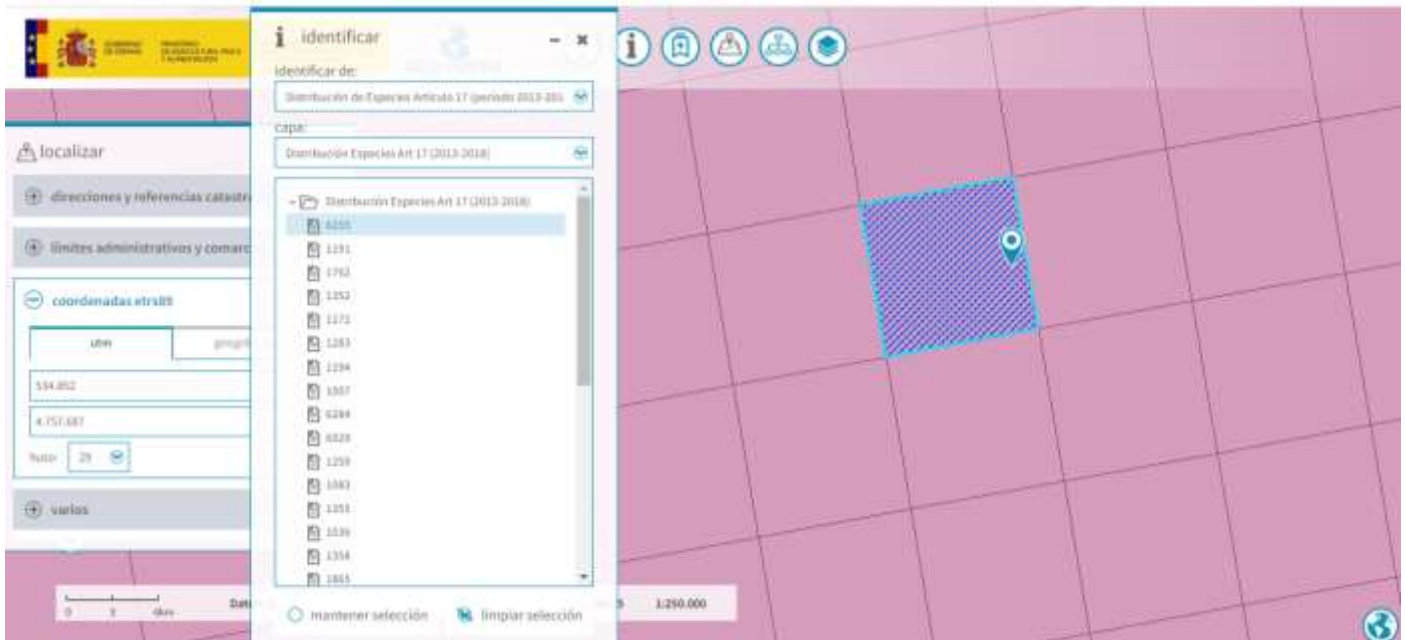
GOBIERNO DE ESPAÑA MINISTERIO DE AGRICULTURA, PESCA Y ALIMENTACIÓN

i identificar

identificar de:

Distribución de Especies Artículo 17 (periodo 2013-201

capa:

Distribución Especies Art 17 (2013-2018)

Distribución Especies Art 17 (2013-2018)

6155
1191
1702
1352
1172
1283
1194
1507
6284
6823
1259
1083
1355
1036
1354
1865

mantener selección

limpiar selección

localizar

direcciones y referencias catastr

límites administrativos y comarc

coordenadas etrs89

utm

geográ

534.852

4.757.687

huso: 29

varios

0 3 6km

1:250.000